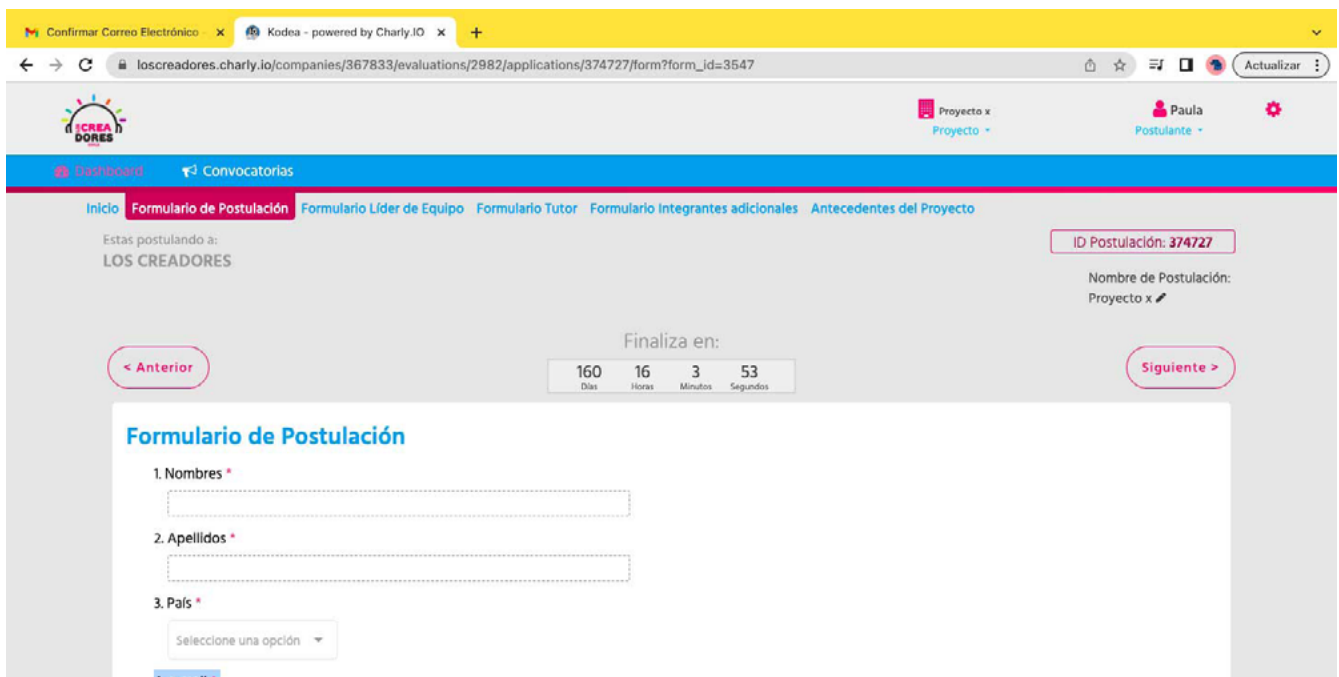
Confirmar Correo Electrónico ×
Kodea - powered by Charly.IO ×
+

loscreadores.charly.io/companies/367833/evaluations/2982/applications/374727/form?form_id=3547

Actualizar

CREA DORES

Proyecto x
Proyecto

Paula
Postulante

Dashboard
Convocatorias

Inicio
Formulario de Postulación
Formulario Líder de Equipo
Formulario Tutor
Formulario Integrantes adicionales
Antecedentes del Proyecto

Estas postulando a:
LOS CREADORES

ID Postulación: 374727

Nombre de Postulación:
Proyecto x

Finaliza en:

< Anterior

| 160 | 16 | 3 | 53 |
|---|---|---|---|
| Días | Horas | Minutos | Segundos |

Siguiente >

Formulario de Postulación

1. Nombres *

2. Apellidos *

3. País *

Seleccione una opción